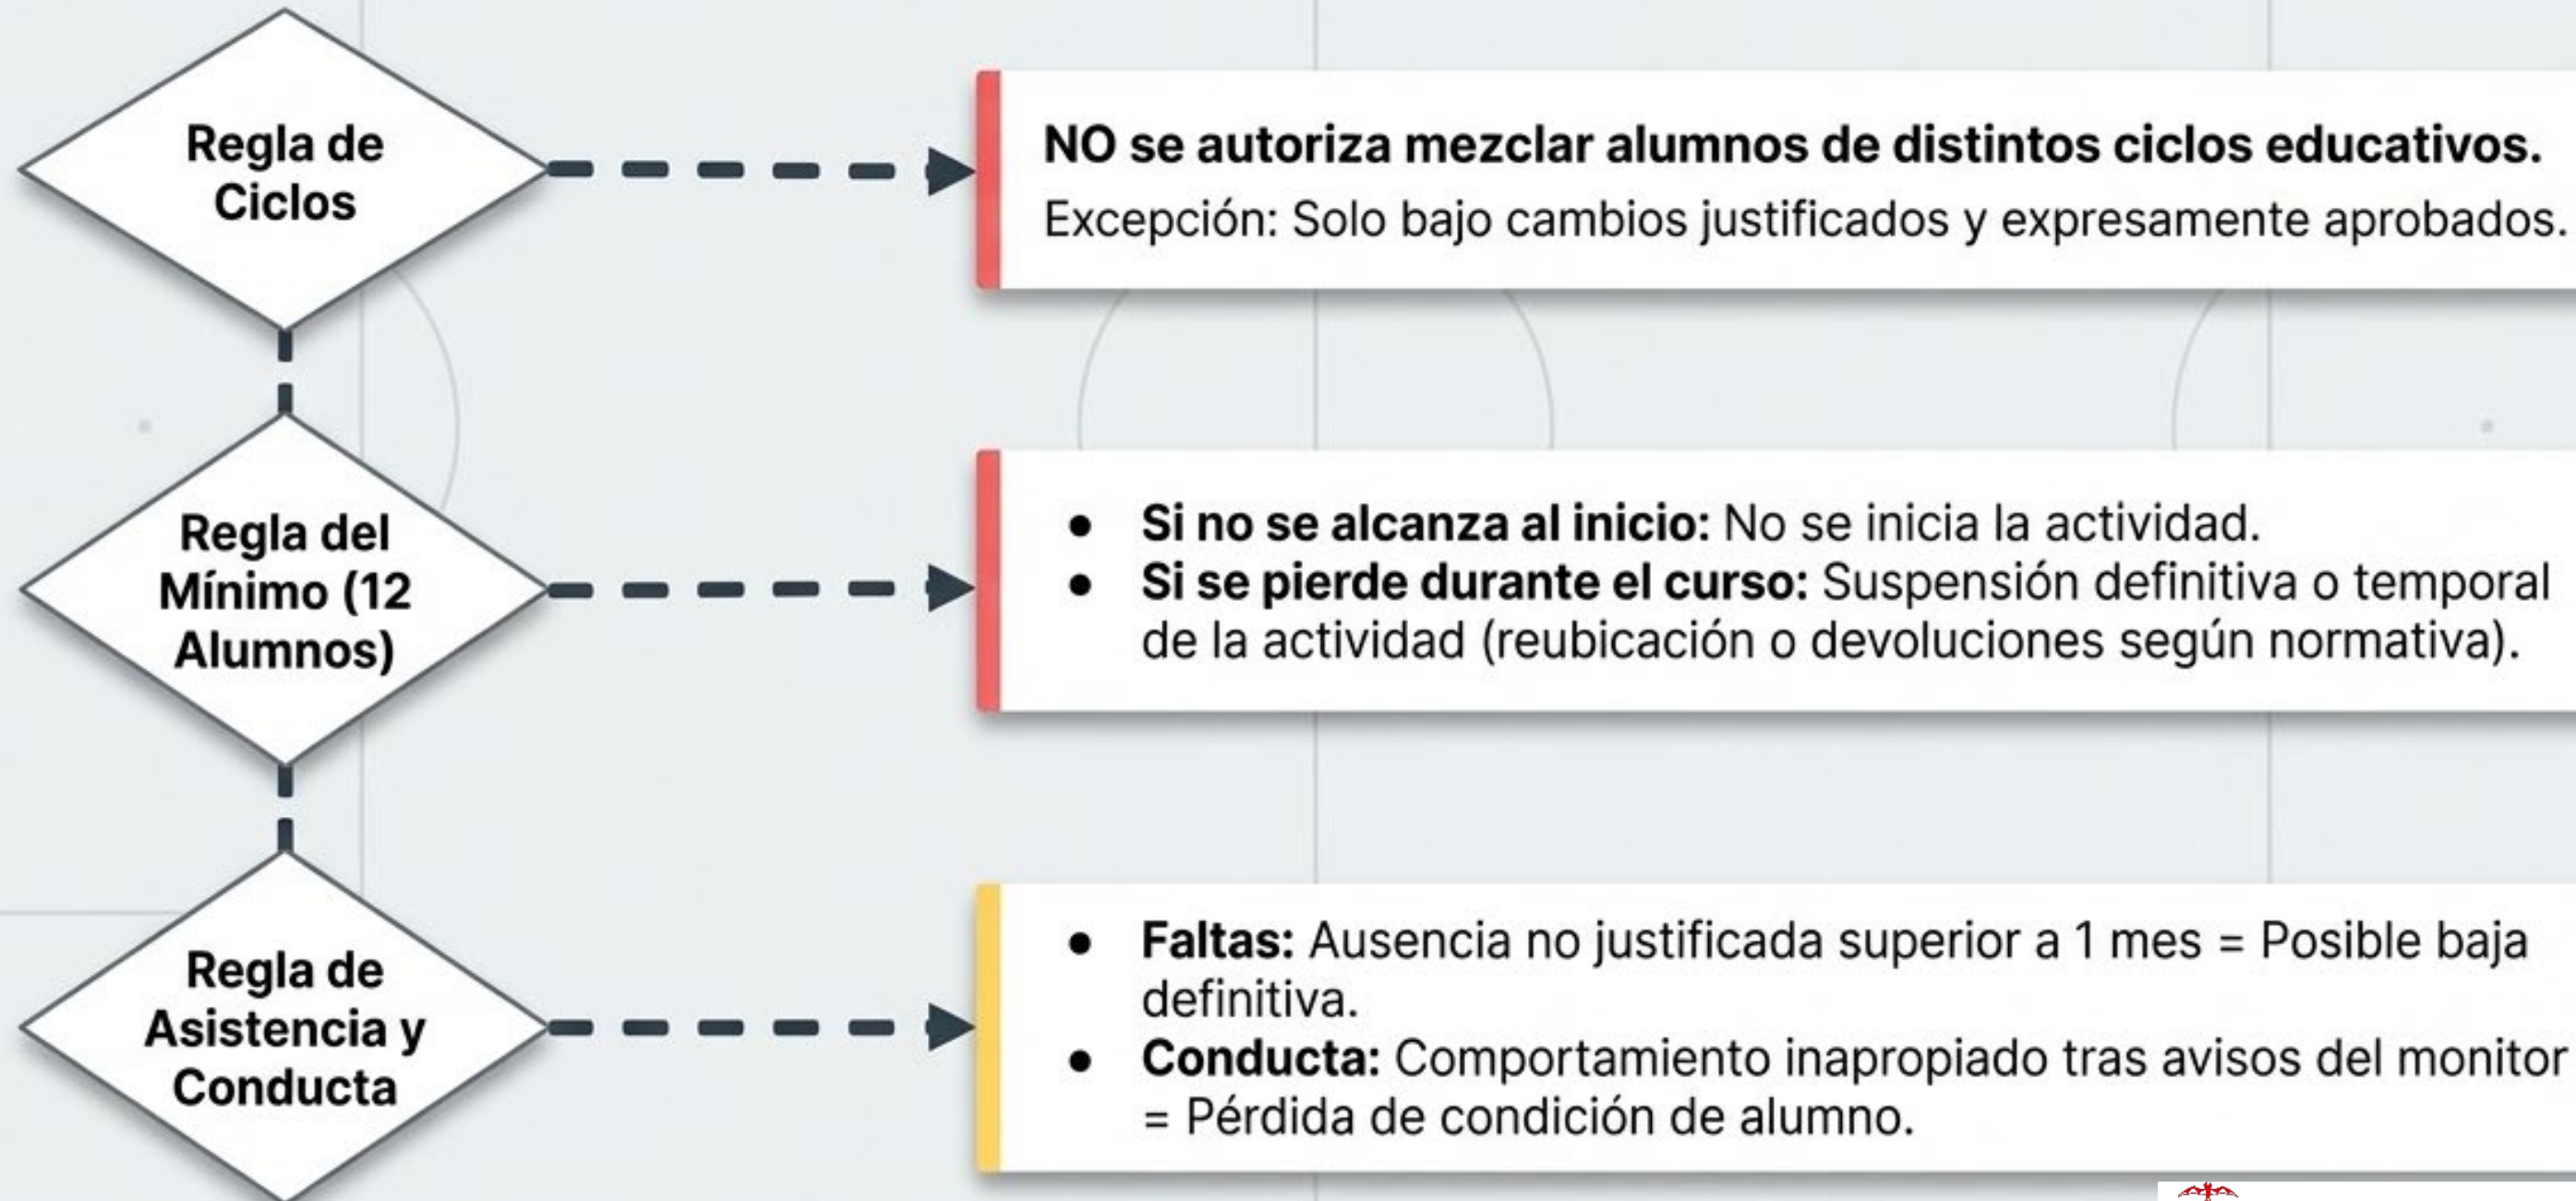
Regla de Ciclos

NO se autoriza mezclar alumnos de distintos ciclos educativos.
Excepción: Solo bajo cambios justificados y expresamente aprobados.

Regla del Mínimo (12 Alumnos)

- **Si no se alcanza al inicio:** No se inicia la actividad.
- **Si se pierde durante el curso:** Suspensión definitiva o temporal de la actividad (reubicación o devoluciones según normativa).

Regla de Asistencia y Conducta

- **Faltas:** Ausencia no justificada superior a 1 mes = Posible baja definitiva.
- **Conducta:** Comportamiento inapropiado tras avisos del monitor = Pérdida de condición de alumno.